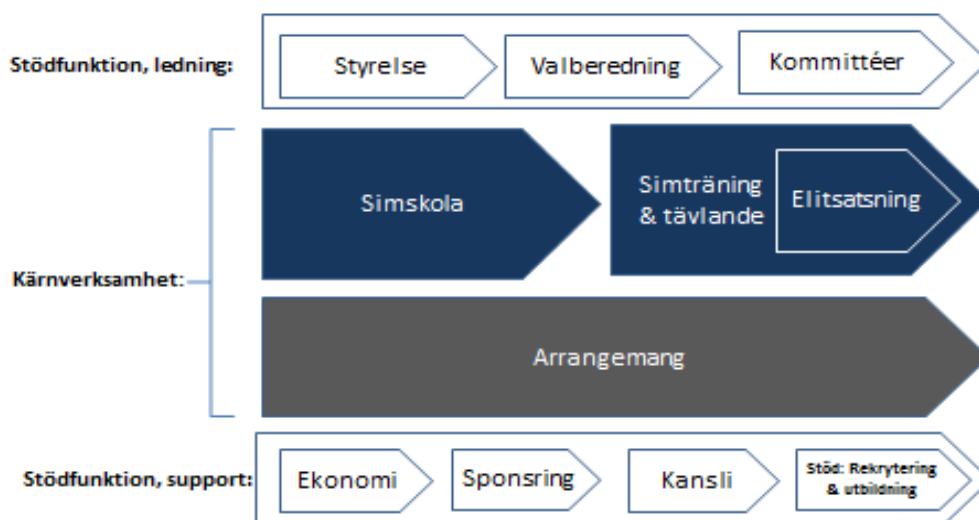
Stödfunktion, ledning:

Styrelse

Valberedning

Kommittéer

Kärnverksamhet:

Simskola

Simträning & tävlande

Elitsatsning

Arrangemang

Stödfunktion, support:

Ekonomi

Sponsring

Kansli

Stöd: Rekrytering & utbildning